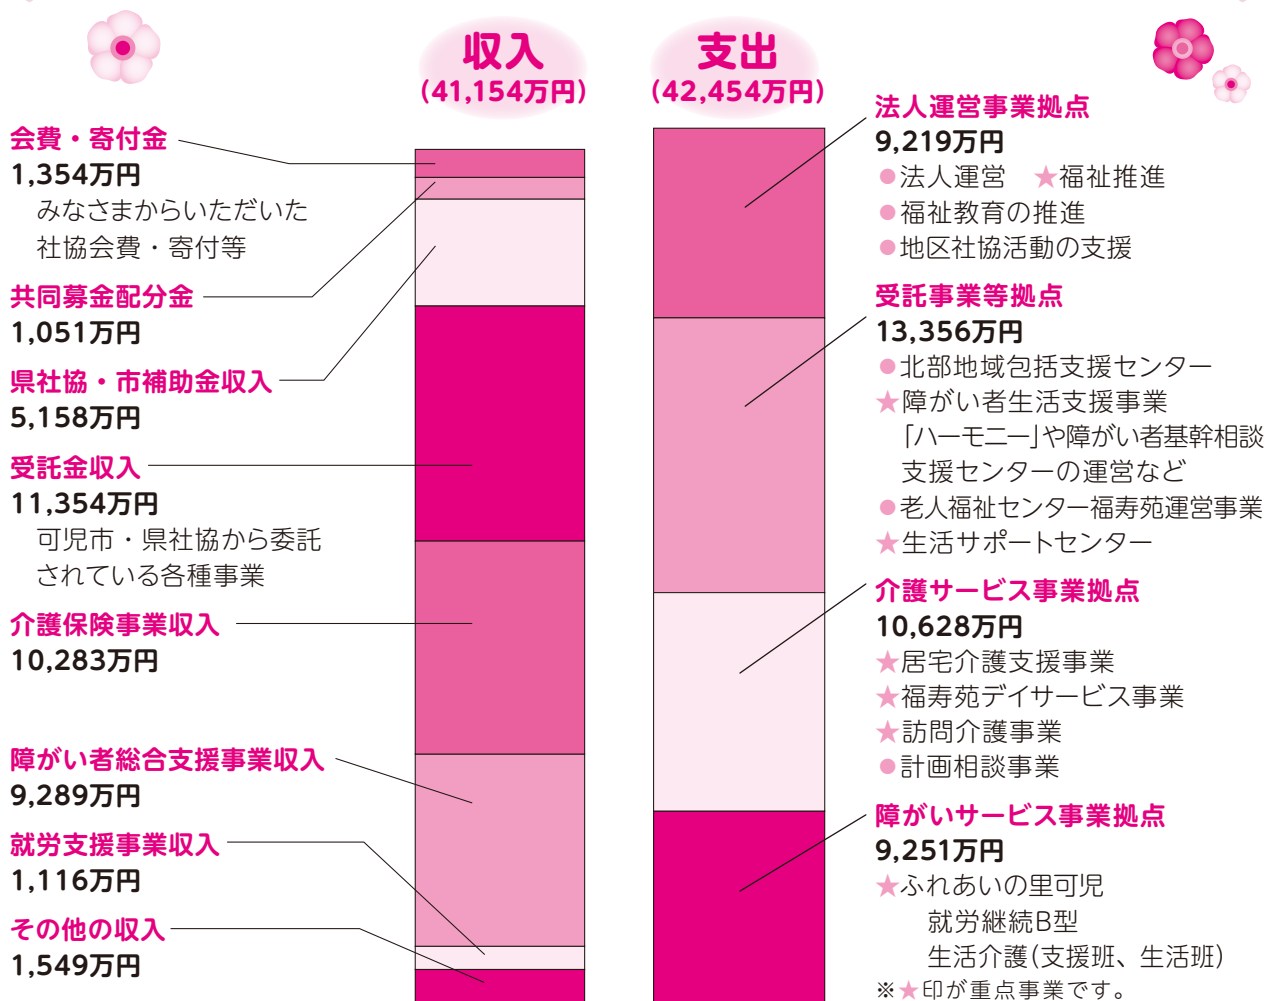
収入
(41,154万円)

支出
(42,454万円)

会費・寄付金
1,354万円
みなさまからいただいた社協会費・寄付等

共同募金配分金
1,051万円

県社協・市補助金収入
5,158万円

受託金収入
11,354万円
可児市・県社協から委託されている各種事業

介護保険事業収入
10,283万円

障がい者総合支援事業収入
9,289万円

就労支援事業収入
1,116万円

その他の収入
1,549万円

法人運営事業拠点
9,219万円
●法人運営　★福祉推進
●福祉教育の推進
●地区社協活動の支援

受託事業等拠点
13,356万円
●北部地域包括支援センター
★障がい者生活支援事業
「ハーモニー」や障がい者基幹相談支援センターの運営など
●老人福祉センター福寿苑運営事業
★生活サポートセンター

介護サービス事業拠点
10,628万円
★居宅介護支援事業
★福寿苑デイサービス事業
★訪問介護事業
●計画相談事業

障がいサービス事業拠点
9,251万円
★ふれあいの里可児
就労継続B型
生活介護(支援班、生活班)
※★印が重点事業です。